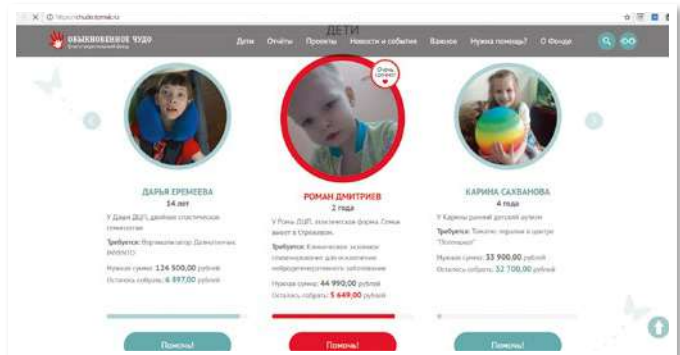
https://chudo.tomsk.ru

ДЕТИ

ОБЫКНОВЕННОЕ ЧУДО
благотворительный фонд

Дети Отчёты Проекты Новости и события Важное Нужна помощь? О Фонде

Очень срочно!

ДАРЬЯ ЕРЕМЕЕВА
14 лет

У Дарьи ДЦП, двойная спастическая гемиплегия

Требуется: Вертикализатор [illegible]

Нужная сумма: 124 500,00 рублей
Осталось собрать: 6 897,00 рублей

Помочь!

РОМАН ДМИТРИЕВ
2 года

У Рома ДЦП, атоническая форма. Семья живет в Стрежевом.

Требуется: Клиническое экзомное секвенирование для исключения нейродегенеративного заболевания

Нужная сумма: 44 990,00 рублей
Осталось собрать: 5 649,00 рублей

Помочь!

КАРИНА САХВАНОВА
4 года

У Карины ранний детский аутизм

Требуется: Занятия терапии в центре "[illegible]"

Нужная сумма: 33 900,00 рублей
Осталось собрать: 32 700,00 рублей

Помочь!